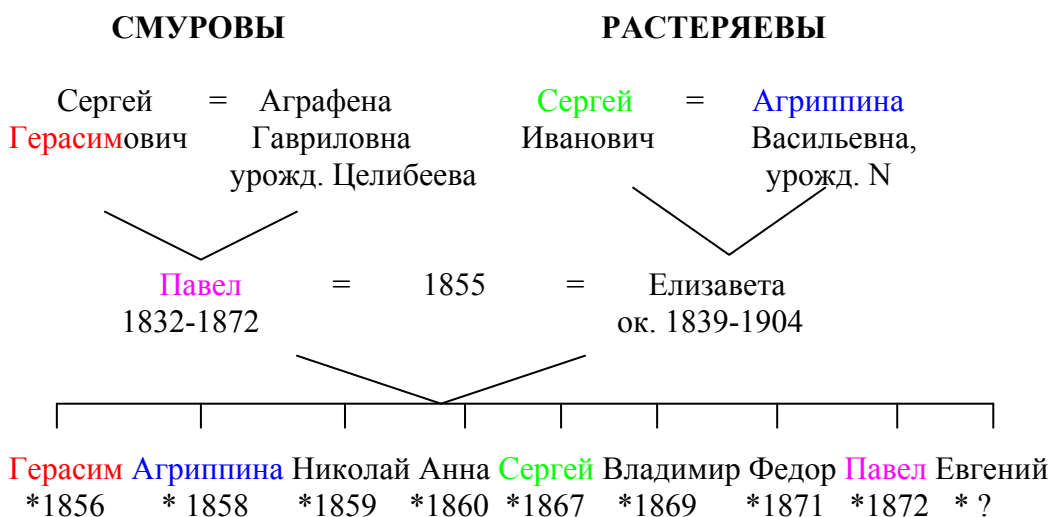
СМУРОВЫ

РАСТЕРЯЕВЫ

Сергей Герасимович = Аграфена Гавриловна урожд. Целибеева

Сергей Иванович = Агриппина Васильевна, урожд. N

Павел 1832-1872 = 1855 = Елизавета ок. 1839-1904

Герасим *1856

Агриппина * 1858

Николай *1859

Анна *1860

Сергей *1867

Владимир *1869

Федор *1871

Павел *1872

Евгений * ?